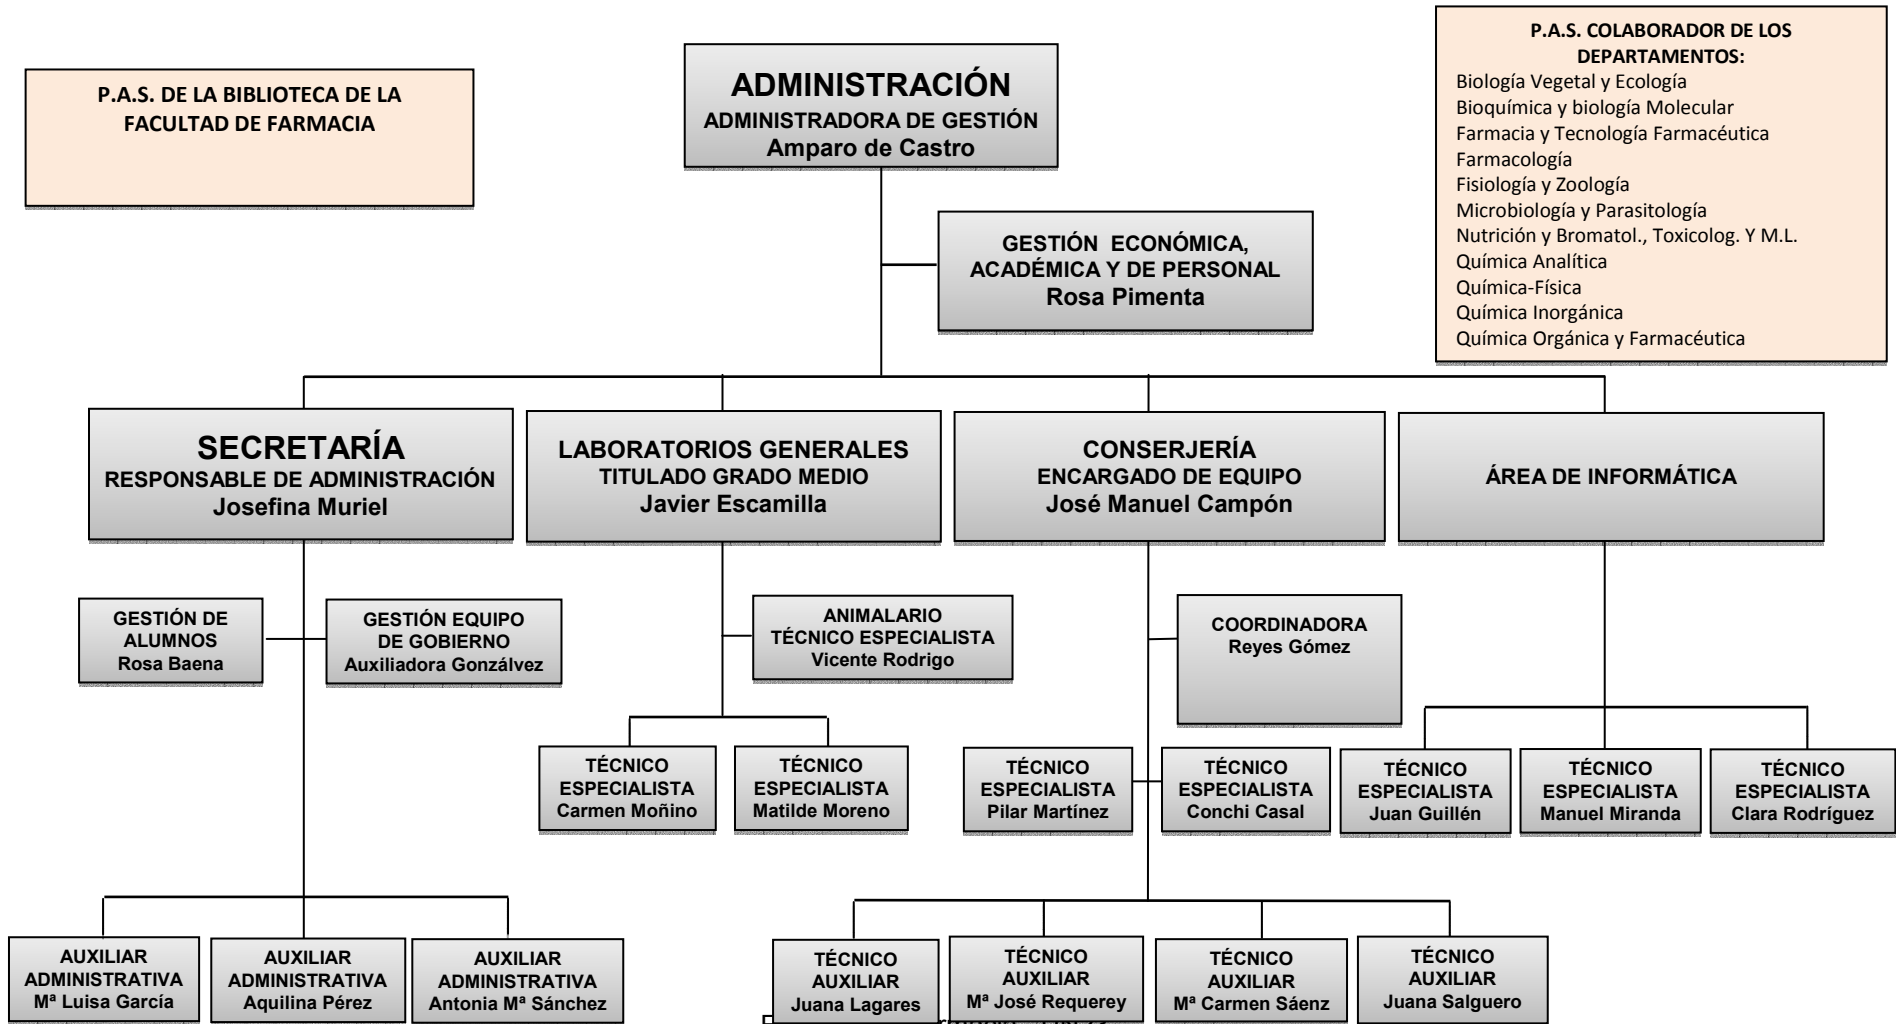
P.A.S. DE LA BIBLIOTECA DE LA FACULTAD DE FARMACIA

ADMINISTRACIÓN
ADMINISTRADORA DE GESTIÓN
Amparo de Castro

P.A.S. COLABORADOR DE LOS DEPARTAMENTOS:
Biología Vegetal y Ecología
Bioquímica y biología Molecular
Farmacia y Tecnología Farmacéutica
Farmacología
Fisiología y Zoología
Microbiología y Parasitología
Nutrición y Bromatol., Toxicolog. Y M.L.
Química Analítica
Química-Física
Química Inorgánica
Química Orgánica y Farmacéutica

GESTIÓN ECONÓMICA, ACADÉMICA Y DE PERSONAL
Rosa Pimenta

SECRETARÍA
RESPONSABLE DE ADMINISTRACIÓN
Josefina Muriel

LABORATORIOS GENERALES
TITULADO GRADO MEDIO
Javier Escamilla

CONSERJERÍA
ENCARGADO DE EQUIPO
José Manuel Campón

ÁREA DE INFORMÁTICA

GESTIÓN DE ALUMNOS
Rosa Baena

GESTIÓN EQUIPO DE GOBIERNO
Auxiliadora Gonzálvez

ANIMALARIO
TÉCNICO ESPECIALISTA
Vicente Rodrigo

COORDINADORA
Reyes Gómez

TÉCNICO ESPECIALISTA
Carmen Moñino

TÉCNICO ESPECIALISTA
Matilde Moreno

TÉCNICO ESPECIALISTA
Pilar Martínez

TÉCNICO ESPECIALISTA
Conchi Casal

TÉCNICO ESPECIALISTA
Juan Guillén

TÉCNICO ESPECIALISTA
Manuel Miranda

TÉCNICO ESPECIALISTA
Clara Rodríguez

AUXILIAR ADMINISTRATIVA
Mª Luisa García

AUXILIAR ADMINISTRATIVA
Aquilina Pérez

AUXILIAR ADMINISTRATIVA
Antonia Mª Sánchez

TÉCNICO AUXILIAR
Juana Lagares

TÉCNICO AUXILIAR
Mª José Requerey

TÉCNICO AUXILIAR
Mª Carmen Sáenz

TÉCNICO AUXILIAR
Juana Salguero

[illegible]